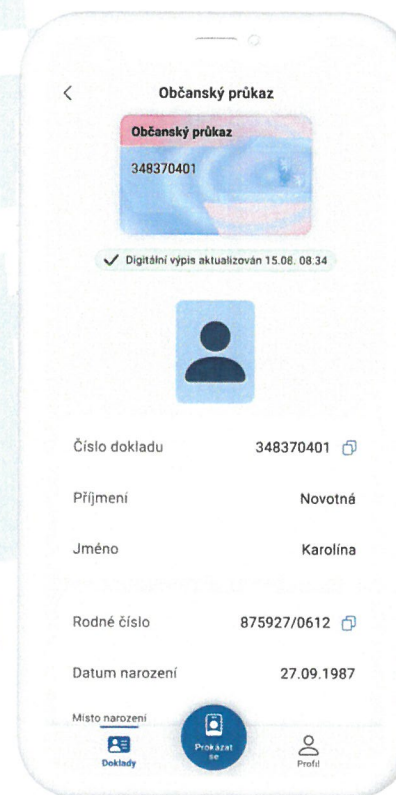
Občanský průkaz

Občanský průkaz
348370401

Digitální výpis aktualizován 15.08. 08.34

Číslo dokladu 348370401

Příjmení Novotná

Jméno Karolína

Rodné číslo 875927/0612

Datum narození 27.09.1987

Místo narození

Doklady
Prokázat se
Profil